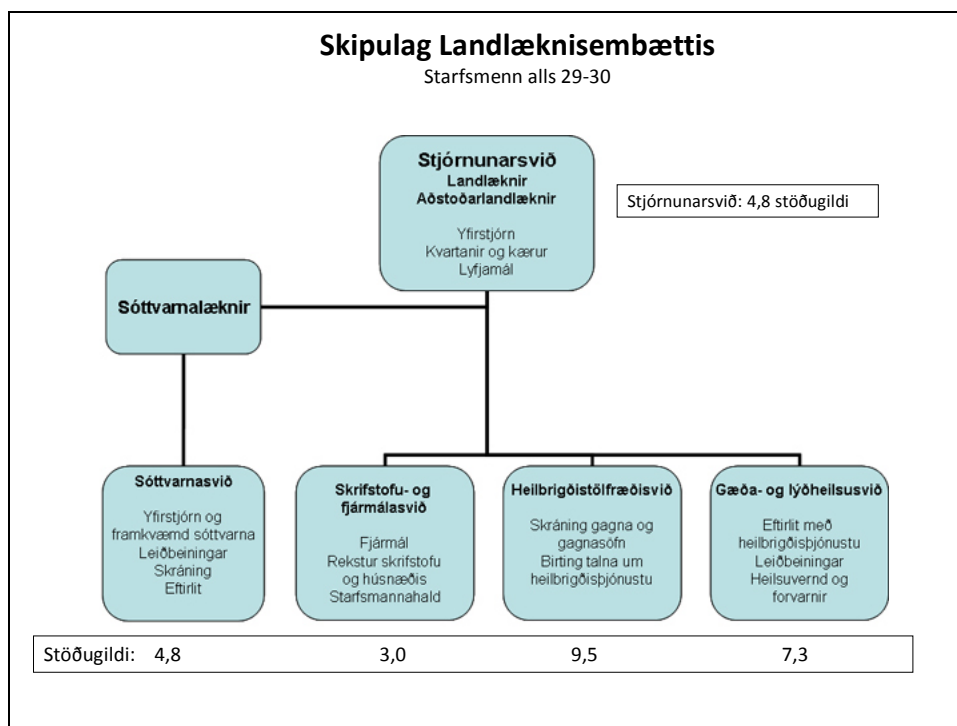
Skipulag Landlæknisembættis
Starfsmenn alls 29-30

Stjórnunarsvið
Landlæknir
Aðstoðarlandlæknir

Yfirstjórn
Kvartanir og kærur
Lyfjamál

Stjórnunarsvið: 4,8 stöðugildi

Sóttvarnalæknir

Sóttvarnasvið

Yfirstjórn og framkvæmd sóttvarna
Leiðbeiningar
Skráning
Eftirlit

Skrifstofu- og fjármálasvið

Fjármál
Rekstur skrifstofu og húsnæðis
Starfsmannahald

Heilbrigðistölfræðisvið

Skráning gagna og gagnasöfn
Birting talna um heilbrigðisþjónustu

Gæða- og lýðheilsusvið

Eftirlit með heilbrigðisþjónustu
Leiðbeiningar
Heilsuvernd og forvarnir

Stöðugildi: 4,8 3,0 9,5 7,3